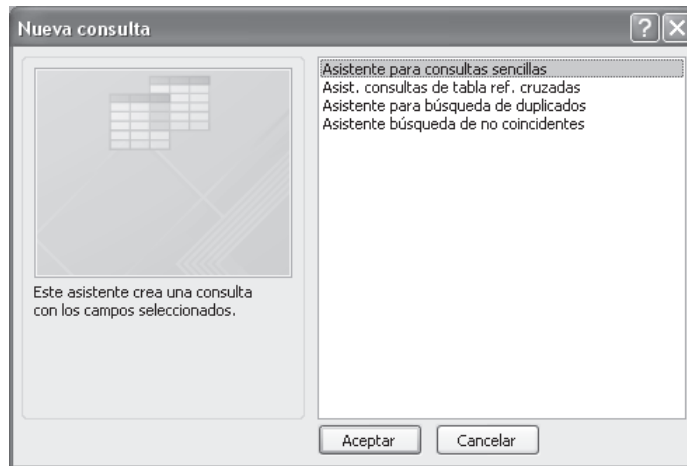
Nueva consulta

?

Este asistente crea una consulta con los campos seleccionados.

Asistente para consultas sencillas
Asist. consultas de tabla ref. cruzadas
Asistente para búsqueda de duplicados
Asistente búsqueda de no coincidentes

Aceptar

Cancelar